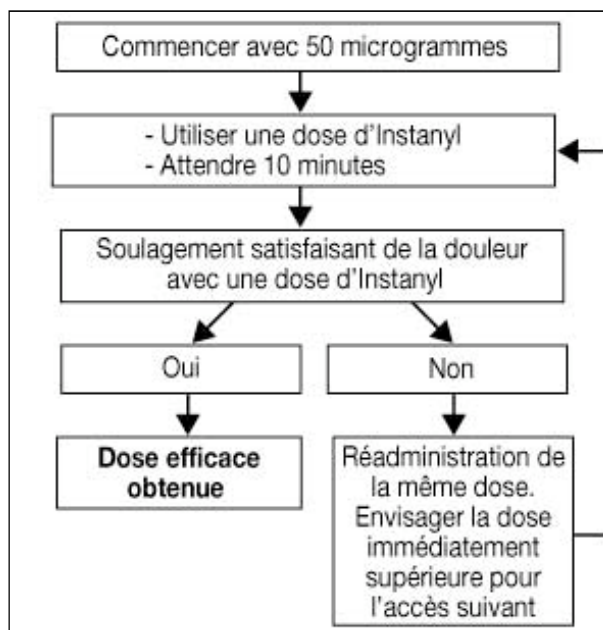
Commencer avec 50 microgrammes

- Utiliser une dose d'Instanyl
- Attendre 10 minutes

Soulagement satisfaisant de la douleur avec une dose d'Instanyl

Oui

Non

**Dose efficace obtenue**

Réadministration de la même dose. Envisager la dose immédiatement supérieure pour l'accès suivant